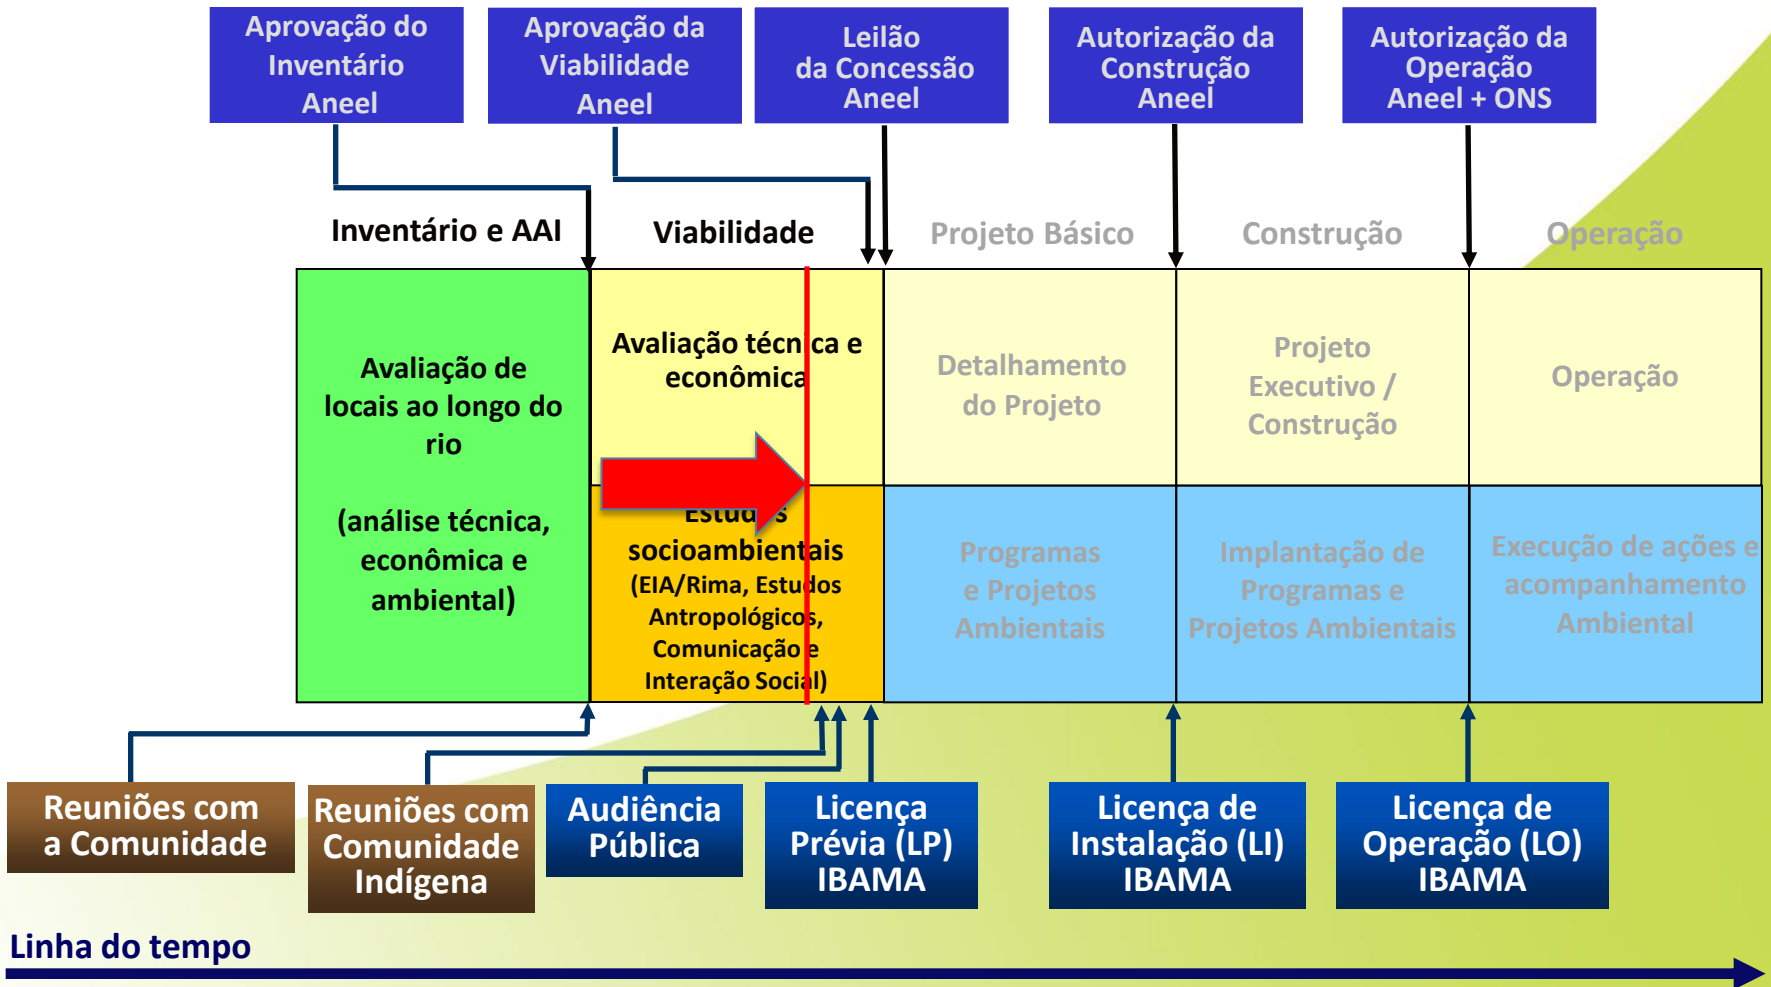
Aprovação do Inventário Aneel

Aprovação da Viabilidade Aneel

Leilão da Concessão Aneel

Autorização da Construção Aneel

Autorização da Operação Aneel + ONS

Inventário e AAI

Viabilidade

Projeto Básico

Construção

Operação

Avaliação de locais ao longo do rio

(análise técnica, econômica e ambiental)

Avaliação técnica e econômica

Estudos socioambientais (EIA/Rima, Estudos Antropológicos, Comunicação e Interação Social)

Detalhamento do Projeto

Projeto Executivo / Construção

Operação

Programas e Projetos Ambientais

Implantação de Programas e Projetos Ambientais

Execução de ações e acompanhamento Ambiental

Reuniões com a Comunidade

Reuniões com Comunidade Indígena

Audiência Pública

Licença Prévia (LP) IBAMA

Licença de Instalação (LI) IBAMA

Licença de Operação (LO) IBAMA

Linha do tempo